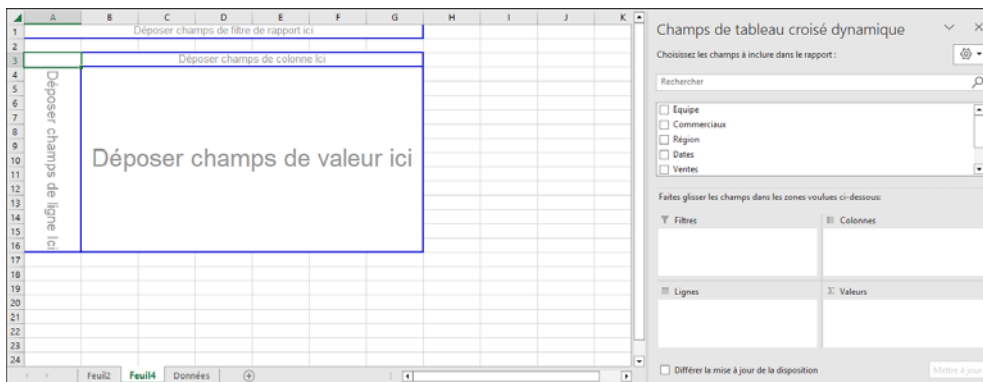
A B C D E F G H I J K
1 Déposer champs de filtre de rapport ici
2
3 Déposer champs de colonne ici
4 Déposer champs de ligne ici
5 Déposer champs de valeur ici
6
7
8
9
10
11
12
13
14
15
16
17
18
19
20
21
22
23
24

Feuil2 Feuil4 Données

Champs de tableau croisé dynamique

Choisissez les champs à inclure dans le rapport :

Rechercher

Équipe
Commerciaux
Région
Dates
Ventes

Faites glisser les champs dans les zones voulues ci-dessous:

Filtres
Colonnes
Lignes
Σ Valeurs

Différer la mise à jour de la disposition

Mettre à jour